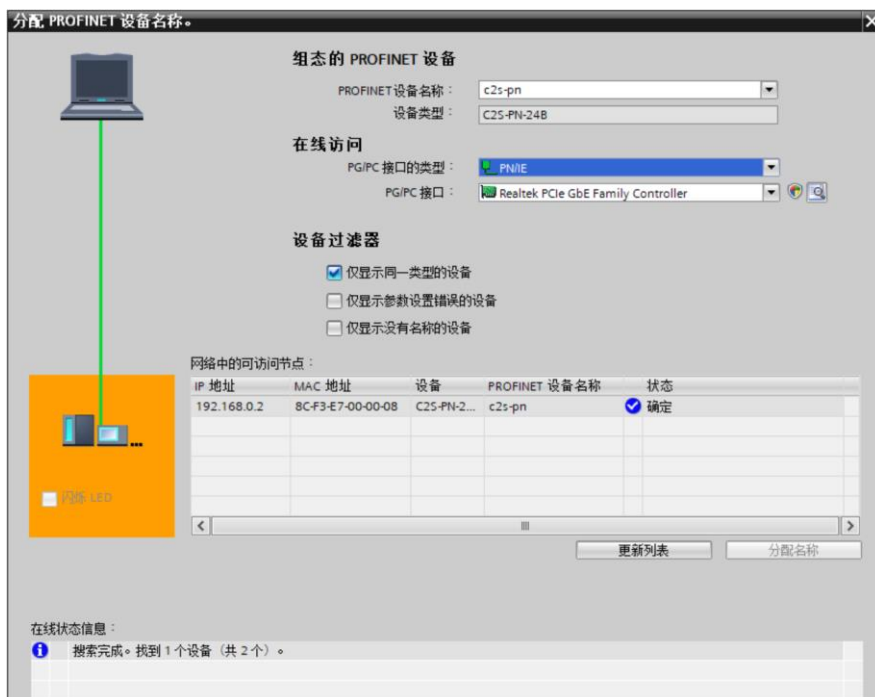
分配 PROFINET 设备名称。

组态的 PROFINET 设备

PROFINET设备名称： c2s-pn

设备类型： C2S-PN-24B

在线访问

PG/PC 接口的类型： PN/IE

PG/PC 接口： Realtek PCIe GbE Family Controller

设备过滤器

仅显示同一类型的设备

仅显示参数设置错误的设备

仅显示没有名称的设备

网络中的可访问节点：

| IP 地址 | MAC 地址 | 设备 | PROFINET 设备名称 | 状态 |
|---|---|---|---|---|
| 192.168.0.2 | 8C-F3-E7-00-00-08 | C2S-PN-2... | c2s-pn | 确定 |

闪烁 LED

更新列表

分配名称

在线状态信息：

搜索完成。找到 1 个设备（共 2 个）。